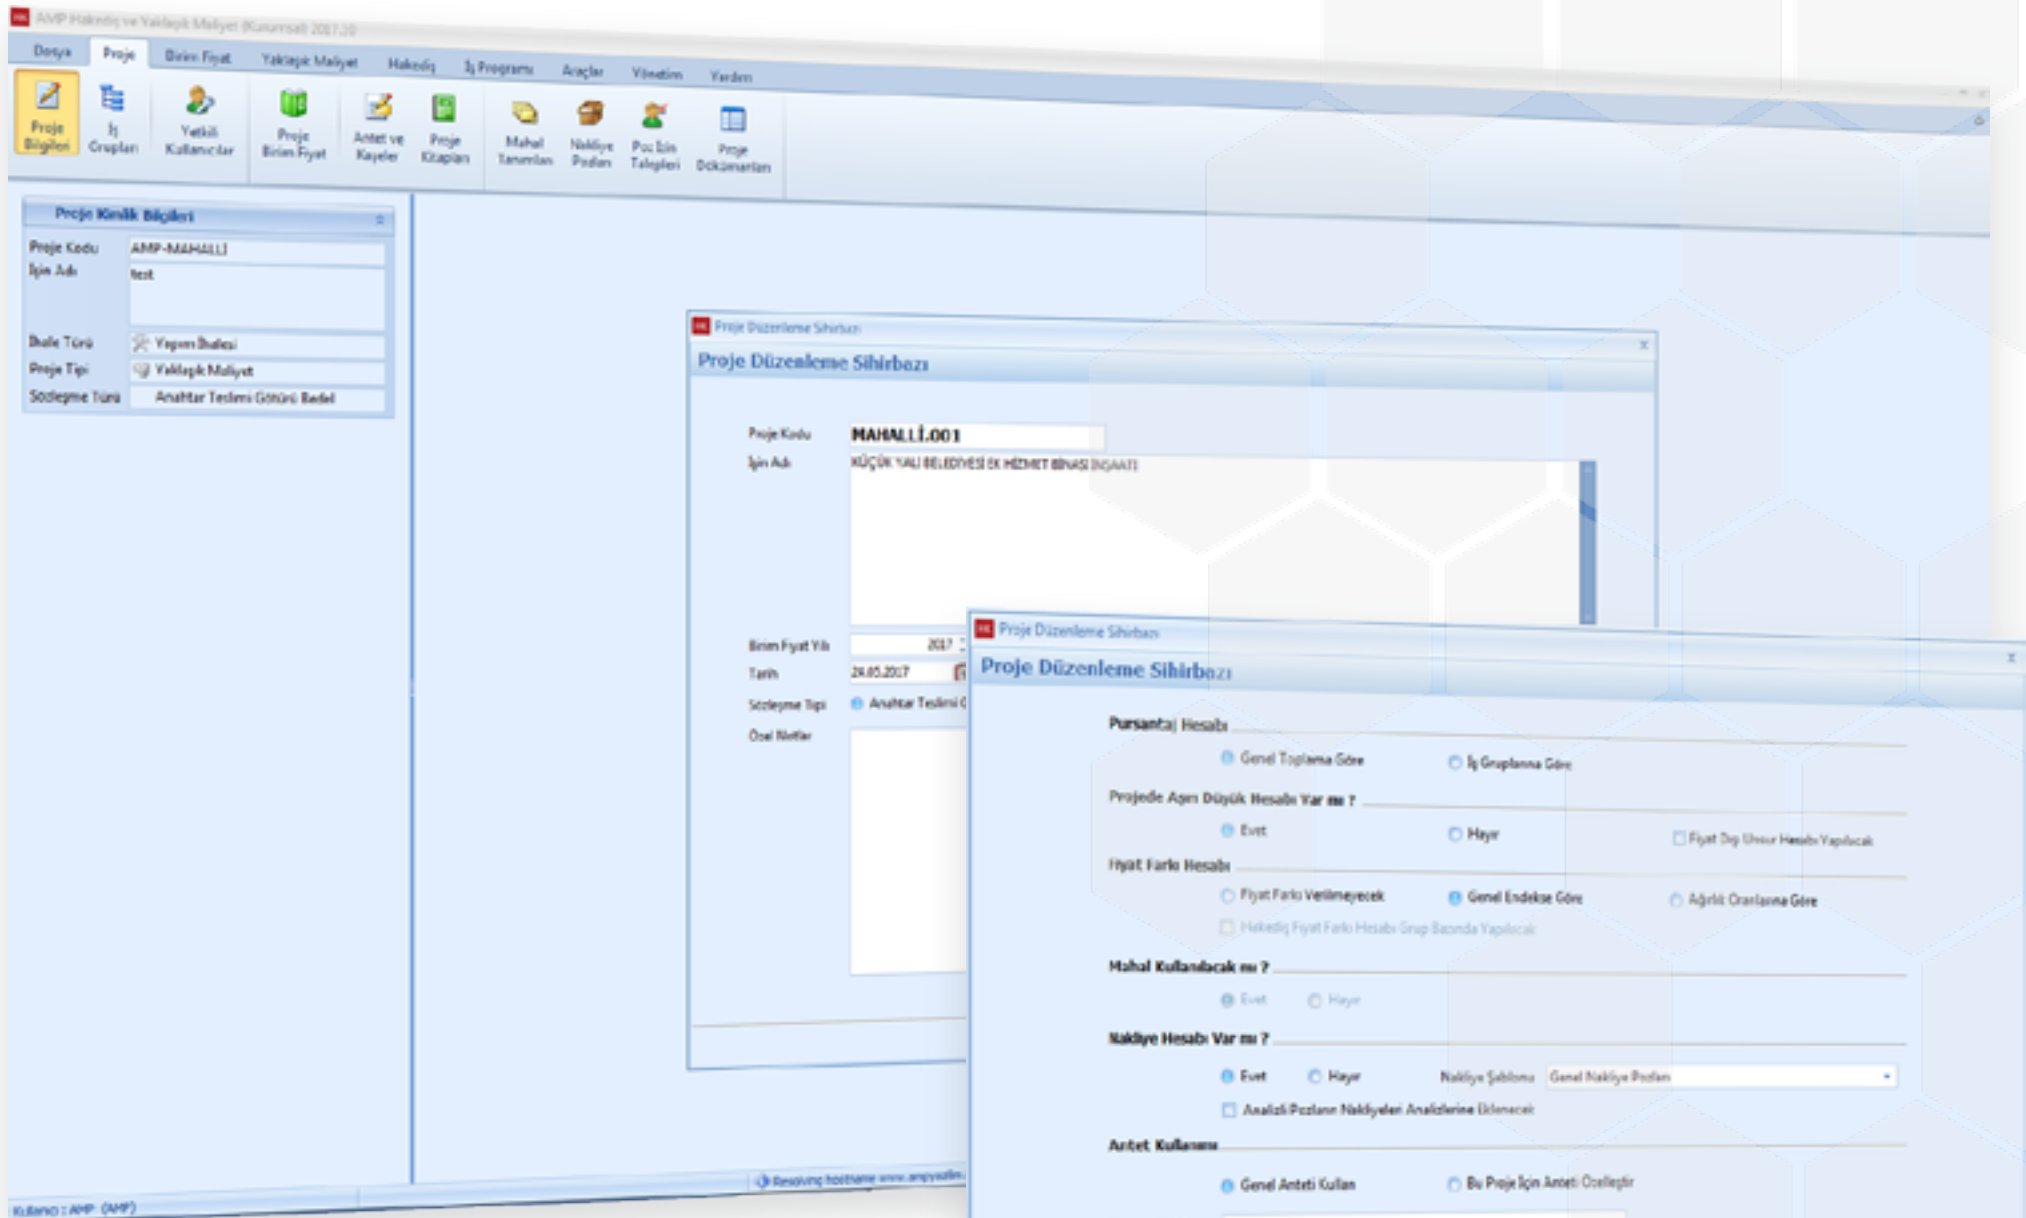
AMP Hakediş ve Yaklaşık Maliyet (Kurumsal) 2017.20

Dosya Proje Birim Fiyat Yaklaşık Maliyet Hakediş İş Programı Araçlar Yönetim Yardım

Proje Bilgileri
İş Grupları
Yetkili Kullanıcılar
Proje Birim Fiyat
Antet ve Kayıtlar
Proje Kitapları
Mahal Tanımları
Nakliye Pozları
Poz İçin Talepleri
Proje Dokümanları

Proje Kimlik Bilgileri
Proje Kodu AMP-MAHALLI
İşin Adı test
İhale Türü Yapım İhalesi
Proje Tipi Yaklaşık Maliyet
Sözleşme Türü Anahtar Teslimi Götürü Bedel

Proje Düzenleme Sihirbazı
Proje Düzenleme Sihirbazı
Proje Kodu MAHALLİ.001
İşin Adı KÜÇÜK YALI BELEDİYESİ EK HİZMET BİNASI İNŞAATI
Birim Fiyat Yılı 2017
Tarih 24.05.2017
Sözleşme Tipi Anahtar Teslimi G
Özel Notlar

Proje Düzenleme Sihirbazı
Proje Düzenleme Sihirbazı
Pursantaj Hesabı
Genel Toplama Göre
İş Gruplarına Göre
Projede Aşırı Düşük Hesabı Var mı ?
Evet
Hayır
Fiyat Dışı Unsur Hesabı Yapılacak
Fiyat Farkı Hesabı
Fiyat Farkı Verilmeyecek
Genel Endekse Göre
Ağırlık Oranlarına Göre
Hakediş Fiyat Farkı Hesabı Grup Bazında Yapılacak
Mahal Kullanılacak mı ?
Evet
Hayır
Nakliye Hesabı Var mı ?
Evet
Hayır
Nakliye Şablonu Genel Nakliye Pozları
Analizli Pozların Nakliyeleri Analizlerine Eklenecek
Antet Kullanımı
Genel Anteti Kullan
Bu Proje İçin Anteti Özelleştir

Resolving hostname www.ampyazilim...
Kullanıcı : AMP (AMP)